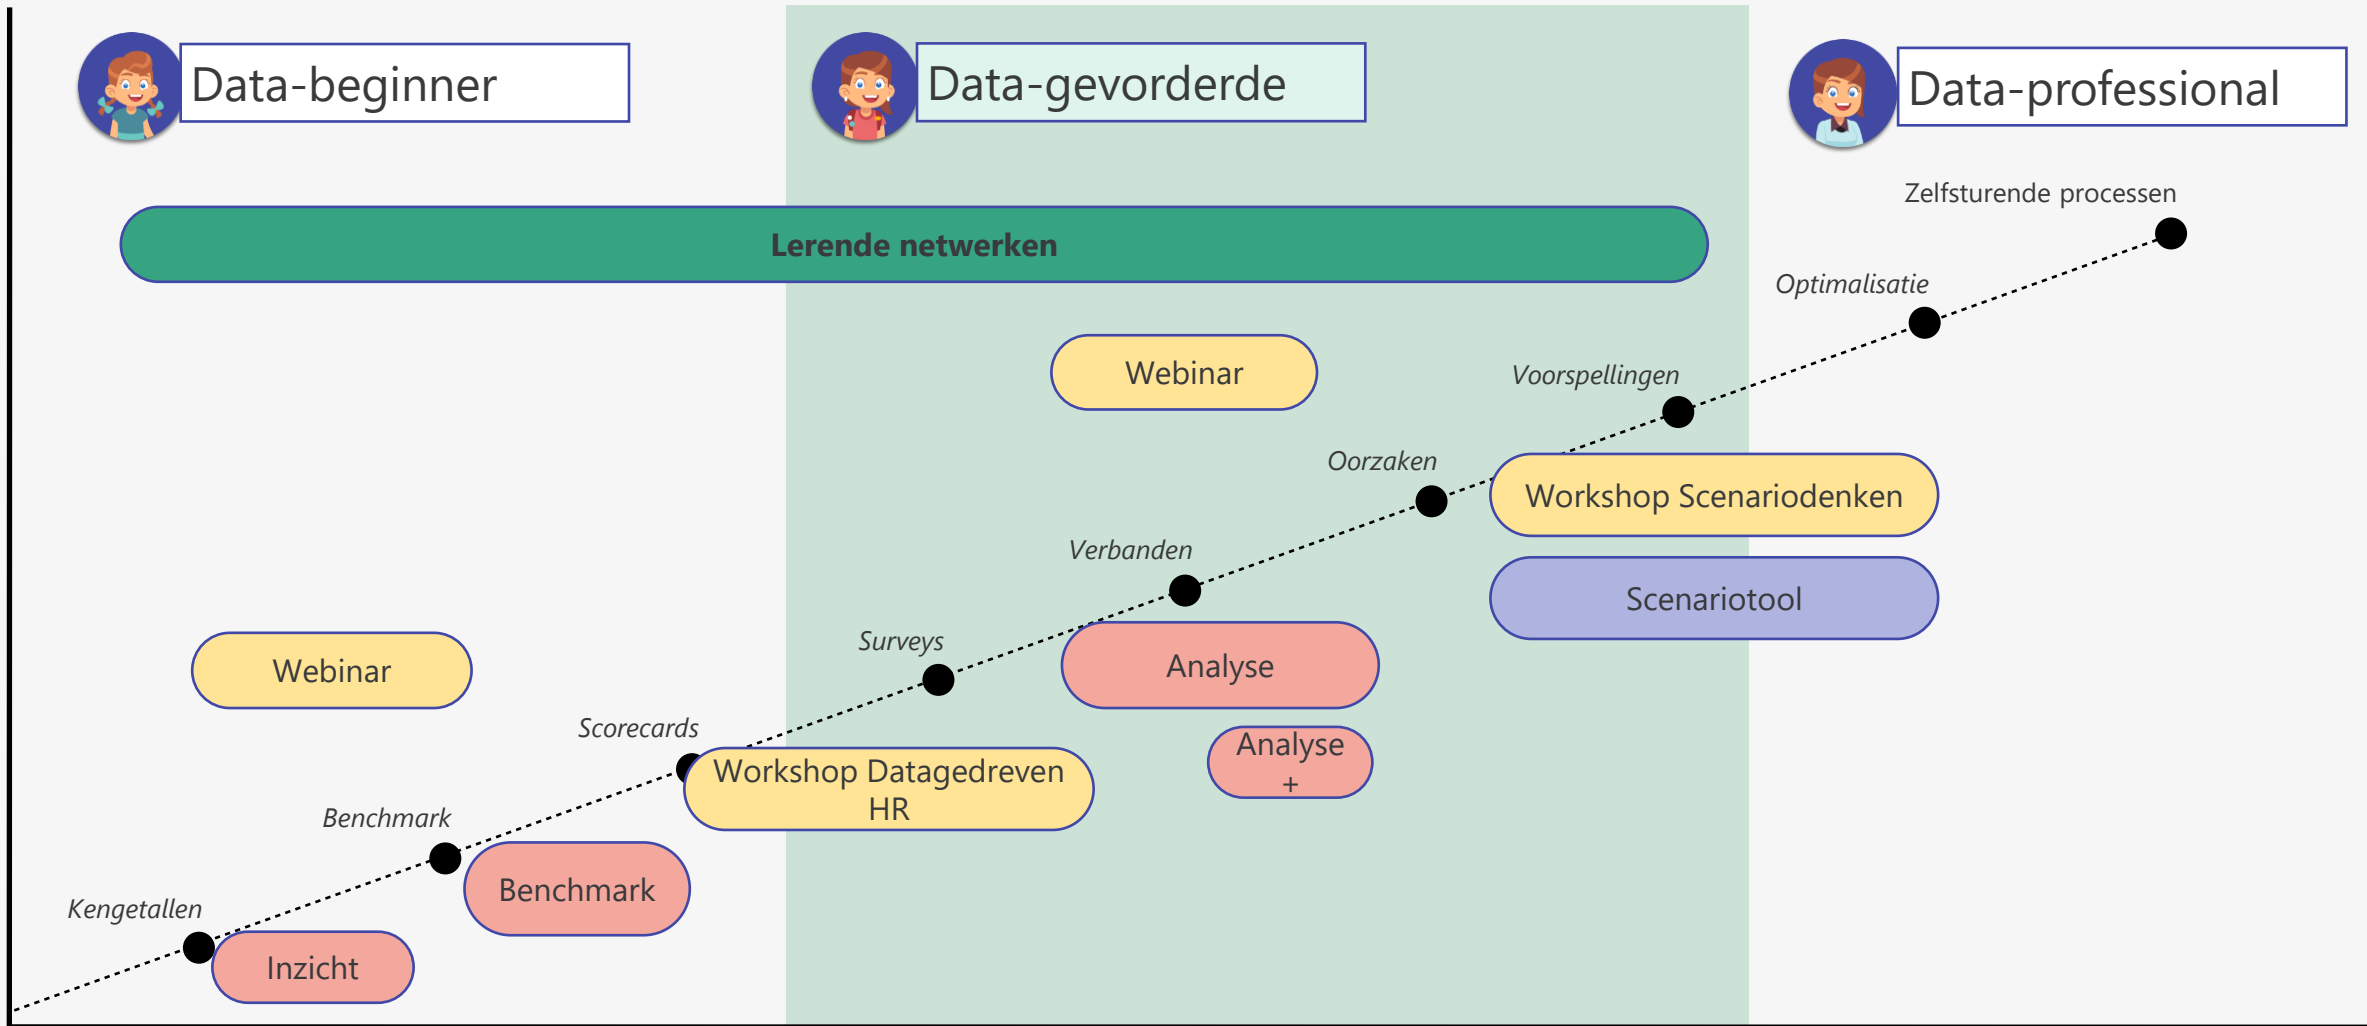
Data-beginner

Data-gevorderde

Data-professional

Zelfsturende processen

Lerende netwerken

Optimalisatie

Webinar

Voorspellingen

Oorzaken

Workshop Scenariodenken

Verbanden

Scenariotool

Surveys

Analyse

Webinar

Scorecards

Analyse +

Workshop Datagedreven HR

Benchmark

Benchmark

Kengetallen

Inzicht